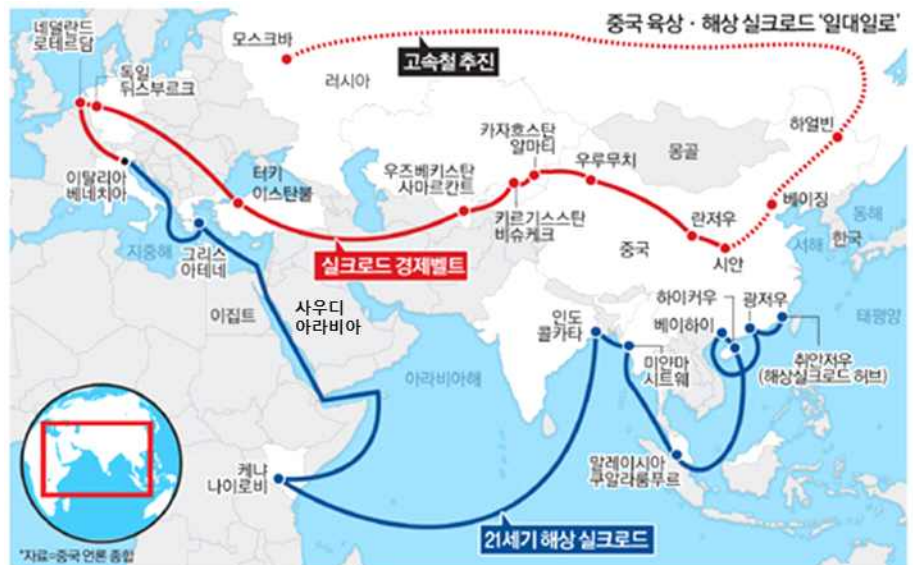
중국 육상 · 해상 실크로드 '일대일로'

네덜란드 로테르담

독일 뒤스부르크

모스크바

고속철 추진

러시아

하얼빈

이탈리아 베네치아

터키 이스탄불

우즈베키스탄 사마르칸트

카자흐스탄 알마티

우루무치

몽골

베이징

동해

키르기스스탄 비슈케크

란저우

서해

한국

지중해

그리스 아테네

실크로드 경제벨트

중국

시안

이집트

사우디 아라비아

인도 콜카타

하이커우

광저우

베이하이

태평양

미얀마 시트웨

취안저우 (해상실크로드 허브)

아라비아해

케냐 나이로비

말레이시아 쿠알라룸푸르

21세기 해상 실크로드

*자료=중국 언론 종합